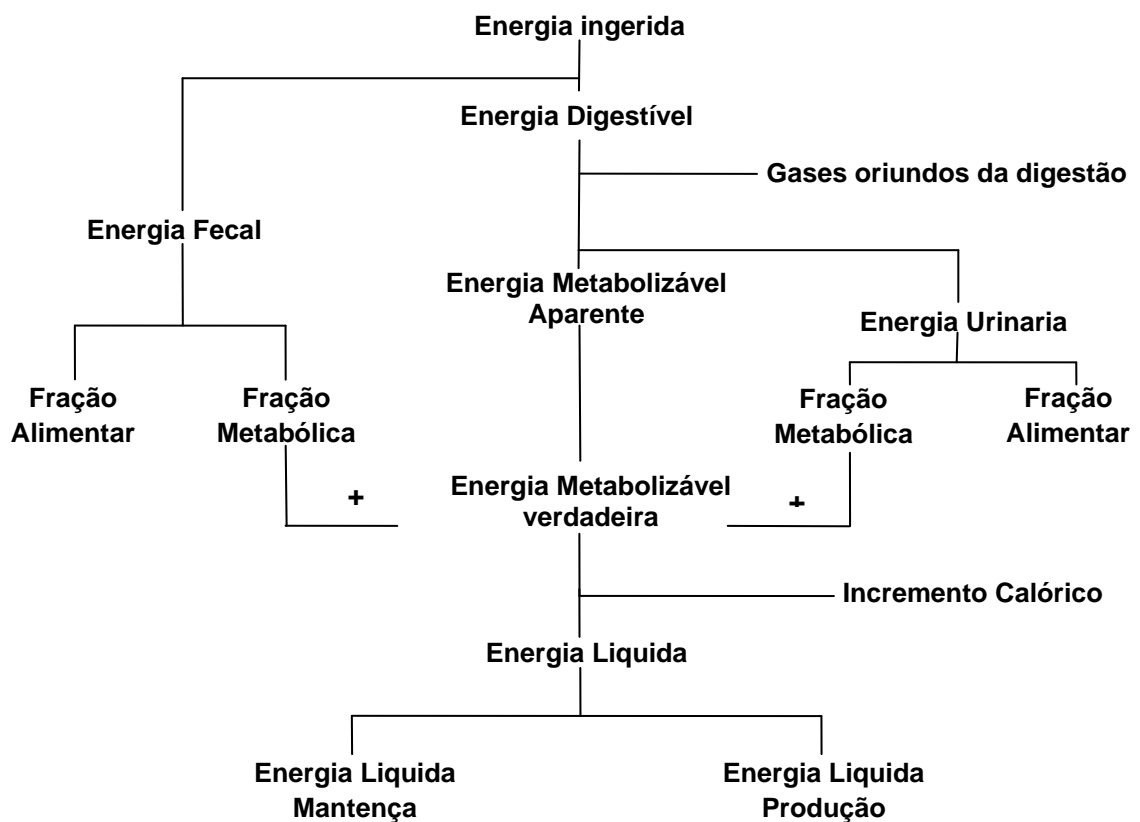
Energia ingerida

Energia Digestível

Gases oriundos da digestão

Energia Fecal

Energia Metabolizável Aparente

Energia Urinaria

Fração Alimentar

Fração Metabólica

Fração Metabólica

Fração Alimentar

+

Energia Metabolizável verdadeira

+

Incremento Calórico

Energia Liquida

Energia Liquida Mantença

Energia Liquida Produção